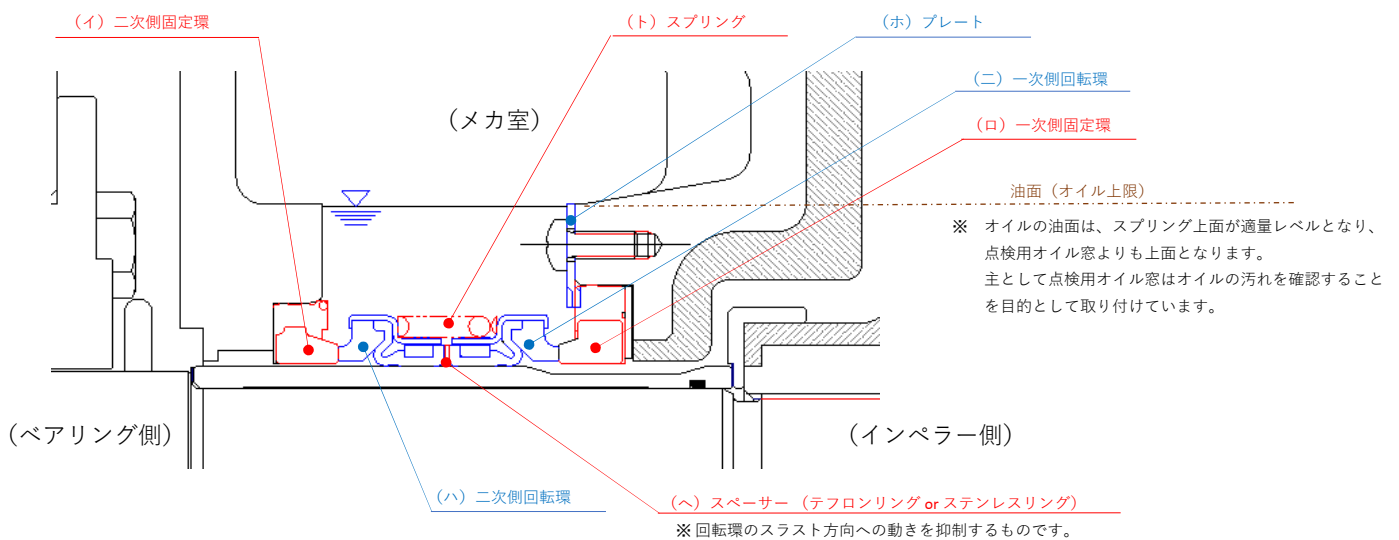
（イ）二次側固定環

（ト）スプリング

（ホ）プレート

（二）一次側回転環

（メカ室）

（ロ）一次側固定環

油面（オイル上限）

※　オイルの油面は、スプリング上面が適量レベルとなり、点検用オイル窓よりも上面となります。
主として点検用オイル窓はオイルの汚れを確認することを目的として取り付けています。

（ベアリング側）

（インペラー側）

（ハ）二次側回転環

（ヘ）スペーサー（テフロンリング or ステンレスリング）

※回転環のスラスト方向への動きを抑制するものです。